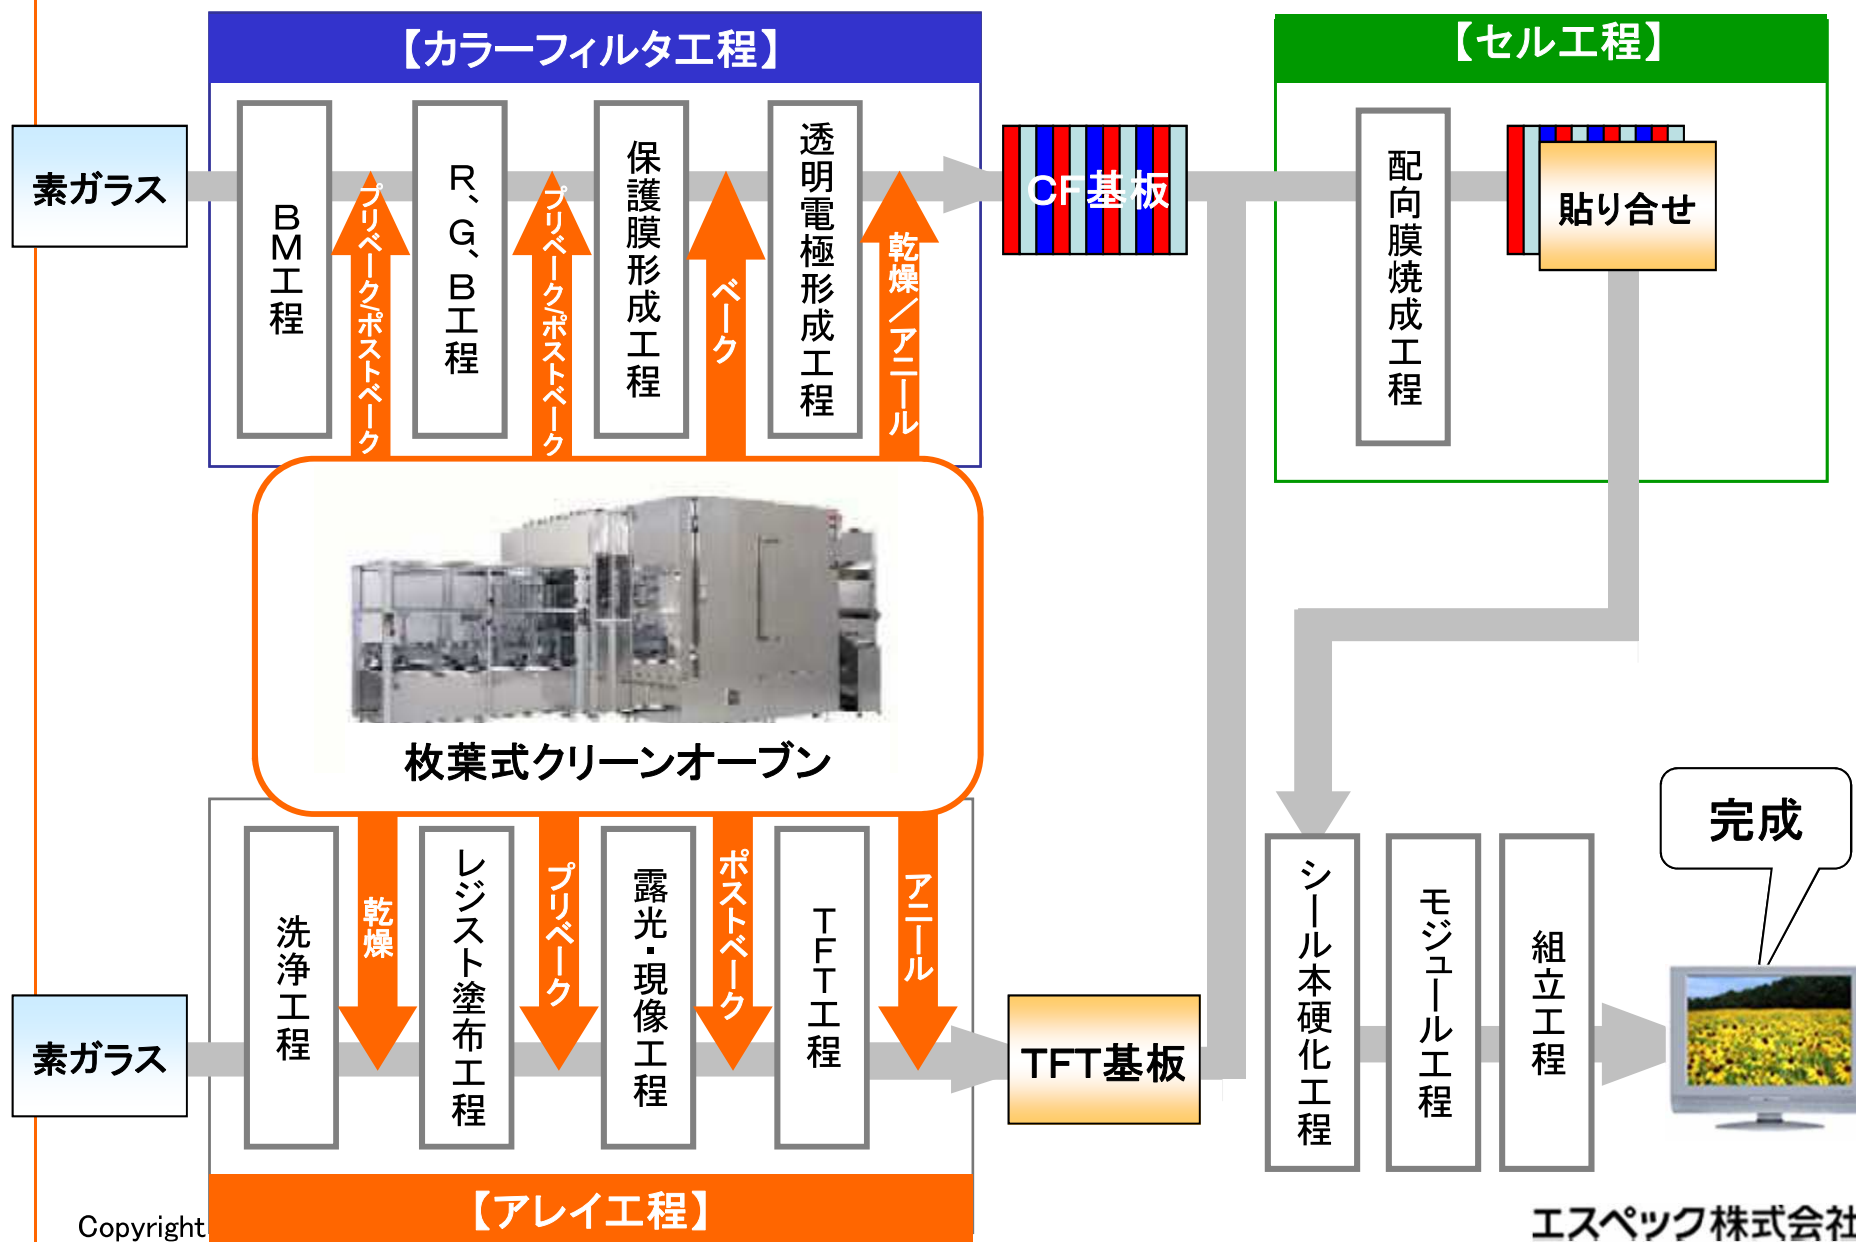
【カラーフィルタ工程】

素ガラス

BM工程

プリベーク/ポストベーク

R、G、B工程

プリベーク/ポストベーク

保護膜形成工程

ベーク

透明電極形成工程

乾燥/アニール

CF基板

【セル工程】

配向膜焼成工程

貼り合せ

枚葉式クリーンオーブン

素ガラス

洗浄工程

乾燥

レジスト塗布工程

プリベーク

露光・現像工程

ポストベーク

TFT工程

アニール

TFT基板

シール本硬化工程

モジュール工程

組立工程

完成

【アレイ工程】

Copyright

エスペック株式会社